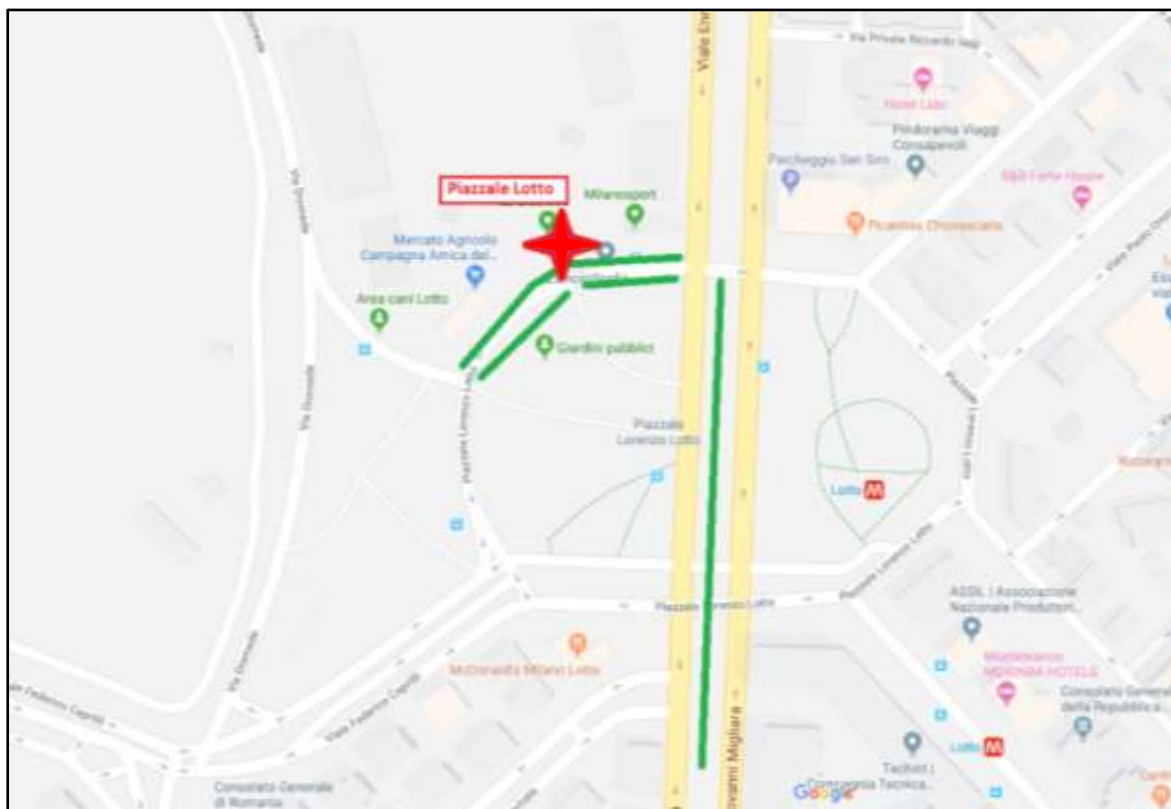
Piazzale Lotto

Via Privata Riccardo Sapi

Hotel Lido

Pindorama Viaggi Consapevoli

Parcheggio San Siro

B&B Forte House

Pizzeria Ghiottoneria

Viale Enrico

Milanosport

Mercato Agricolo Campagna Amica del...

Area cani Lotto

Giardini pubblici

Via Diomede

Piazzale Lorenzo Lotto

Piazzale Lorenzo Lotto

Lotto

Piazzale Lorenzo Lotto

Piazzale Lorenzo Lotto

ASSIL | Associazione Nazionale Produttori...

McDonald's Milano Lotto

Hotel Lotto MORENNA HOTELS

Consolato Generale della Repubblica...

Viale Federico Caprilli

Viale Federico Caprilli

Viale Giovanni Migliara

Lotto

Techint | Compagnia Tecnica...

Google

Consolato Generale di Romania